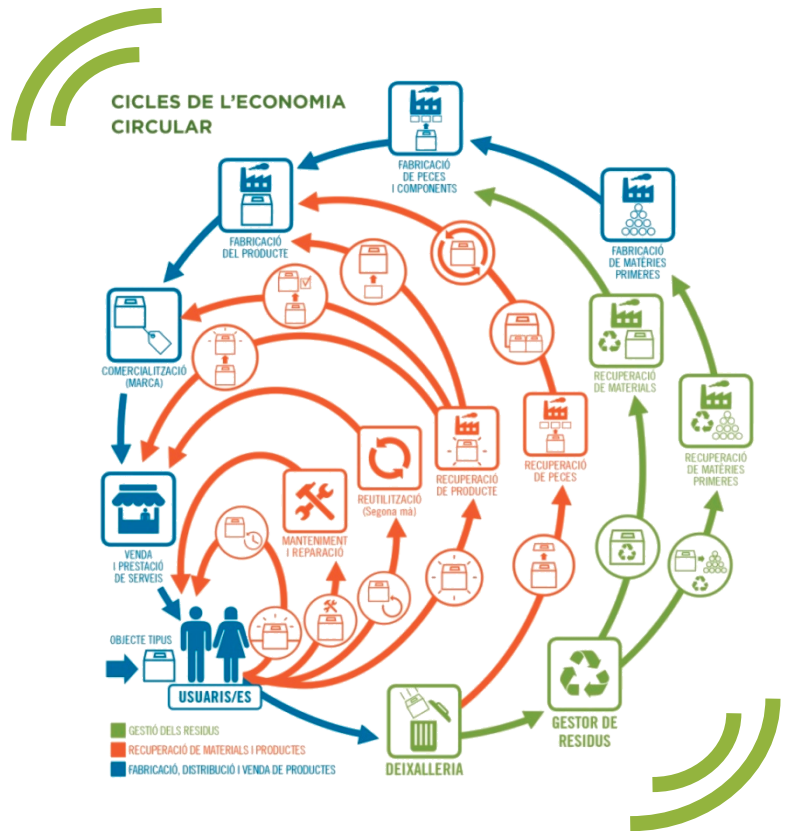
CICLES DE L'ECONOMIA CIRCULAR

FABRICACIÓ DE PECES I COMPONENTS

FABRICACIÓ DEL PRODUCTE

FABRICACIÓ DE MATÈRIES PRIMERES

COMERCIALITZACIÓ (MARCA)

RECUPERACIÓ DE MATERIALS

RECUPERACIÓ DE MATÈRIES PRIMERES

RECUPERACIÓ DE PRODUCTE

RECUPERACIÓ DE PECES

REUTILITZACIÓ (Segona mà)

MANTENIMENT I REPARACIÓ

VENDA I PRESTACIÓ DE SERVEIS

OBJECTE TIPUS

USUARIS/ES

GESTOR DE RESIDUS

DEIXALLERIA

GESTIÓ DELS RESIDUS
RECUPERACIÓ DE MATERIALS I PRODUCTES
FABRICACIÓ, DISTRIBUCIÓ I VENDA DE PRODUCTES